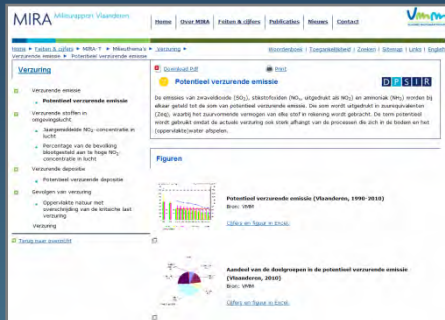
MIRA Milieurapport Vlaanderen

Home | Over MIRA | Feiten & cijfers | Publicaties | Nieuws | Contact

Home ▸ Feiten & cijfers ▸ MIRA-T ▸ Milieuthema's ▸ Verzuring ▸ Verzurende emissie ▸ Potentieel verzurende emissie

Woordenboek | Toegankelijkheid | Zoeken | Sitemap | Links | English

Verzuring

Verzurende emissie
Potentieel verzurende emissie
Verzurende stoffen in omgevingslucht
Jaargemiddelde $NO_2$-concentratie in lucht
Percentage van de bevolking blootgesteld aan te hoge $NO_2$-concentratie in lucht
Verzurende depositie
Potentieel verzurende depositie
Gevolgen van verzuring
Oppervlakte natuur met overschrijding van de kritische last verzuring
Verzuring

Terug naar overzicht

Download Pdf   Print

Potentieel verzurende emissie

D P S I R

De emissies van zwaveldioxide ($SO_2$), stikstofoxiden ($NO_x$, uitgedrukt als $NO_2$) en ammoniak ($NH_3$) worden bij elkaar geteld tot de som van potentieel verzurende emissie. De som wordt uitgedrukt in zuurequivalenten (Zeq), waarbij het zuurvormende vermogen van elke stof in rekening wordt gebracht. De term potentieel wordt gebruikt omdat de actuele verzuring ook sterk afhangt van de processen die zich in de bodem en het (oppervlakte)water afspelen.

Figuren

Potentieel verzurende emissie (Vlaanderen, 1990-2010)
Bron: VMM

Cijfers en figuur in Excel

Aandeel van de doelgroepen in de potentieel verzurende emissie (Vlaanderen, 2010)
Bron: VMM

Cijfers en figuur in Excel